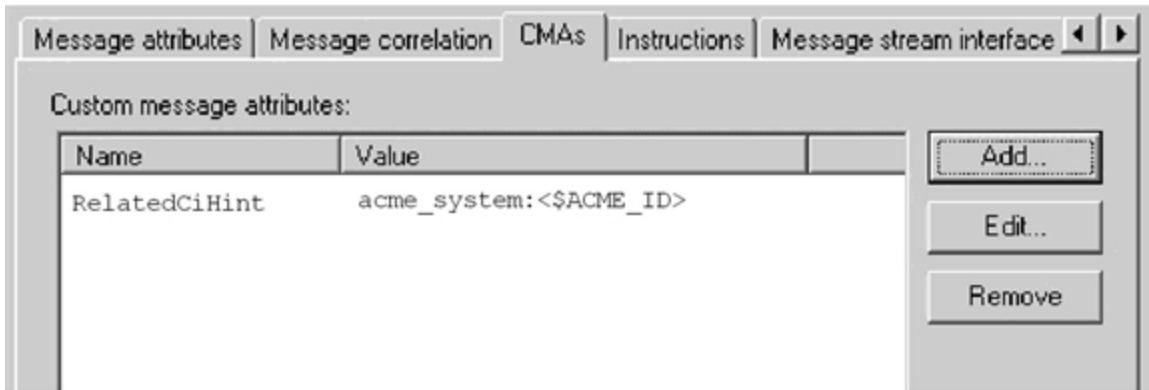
Message attributes | Message correlation | CMAs | Instructions | Message stream interface

Custom message attributes:

| Name | Value |
|---|---|
| RelatedCiHint | acme_system:<$ACME_ID> |

Add...

Edit...

Remove